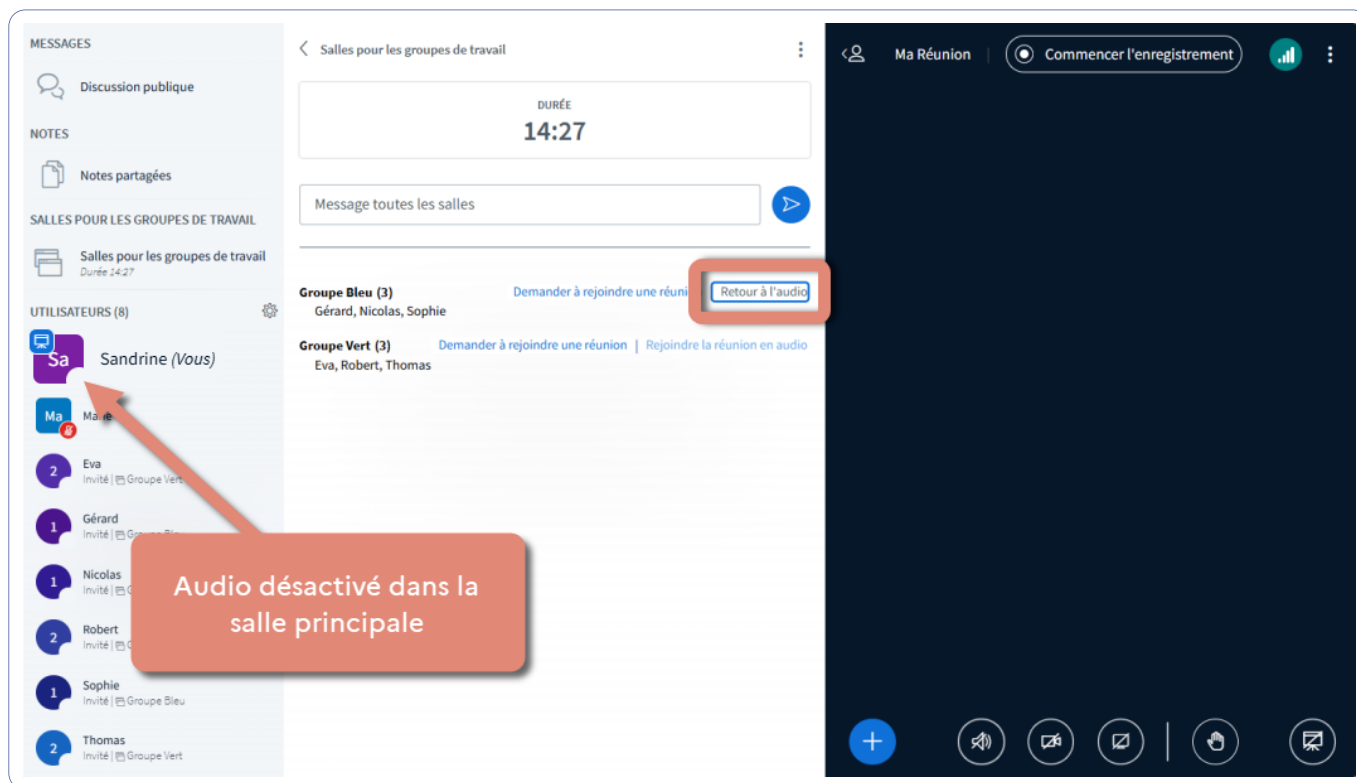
MESSAGES

Discussion publique

NOTES

Notes partagées

SALLES POUR LES GROUPES DE TRAVAIL

Salles pour les groupes de travail
Durée 14:27

UTILISATEURS (8)

Sa Sandrine (Vous)

Ma Ma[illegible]

2 Eva
Invité | Groupe Vert

1 Gérard
Invité | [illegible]

1 Nicolas
Invité | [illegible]

2 Robert
Invité | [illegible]

1 Sophie
Invité | Groupe Bleu

2 Thomas
Invité | Groupe Vert

Salles pour les groupes de travail

DURÉE
14:27

Message toutes les salles

Groupe Bleu (3) Demander à rejoindre une réuni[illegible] Retour à l'audio
Gérard, Nicolas, Sophie

Groupe Vert (3) Demander à rejoindre une réunion | Rejoindre la réunion en audio
Eva, Robert, Thomas

Audio désactivé dans la salle principale

Ma Réunion | Commencer l'enregistrement